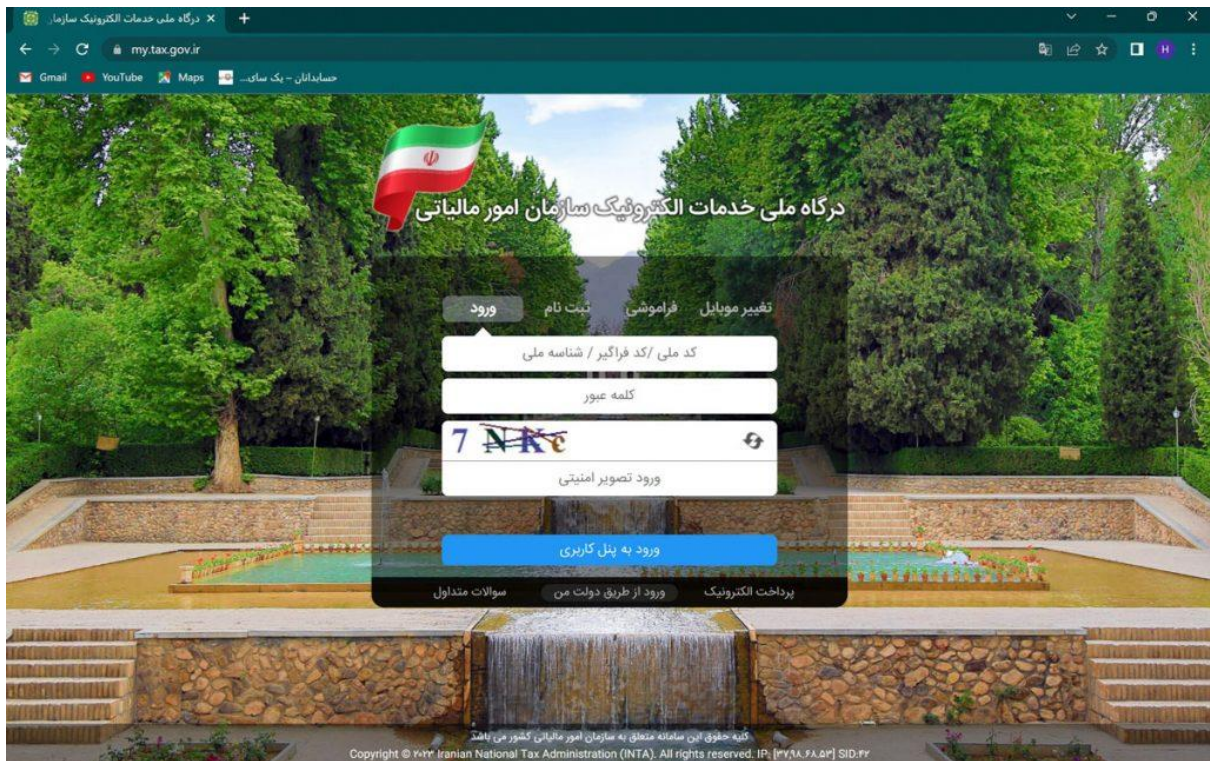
درگاه ملی خدمات الکترونیک سازما...
my.tax.gov.ir
Gmail YouTube Maps حسابدانان – یک سای...

درگاه ملی خدمات الکترونیک سازمان امور مالیاتی

تغییر موبایل فراموشی ثبت نام ورود

کد ملی /کد فراگیر / شناسه ملی
کلمه عبور
7 NKc
ورود تصویر امنیتی

ورود به پنل کاربری

پرداخت الکترونیک ورود از طریق دولت من سوالات متداول

کلیه حقوق این سامانه متعلق به سازمان امور مالیاتی کشور می باشد
Copyright © ۲۰۲۳ Iranian National Tax Administration (INTA). All rights reserved. IP: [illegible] SID:۴۲